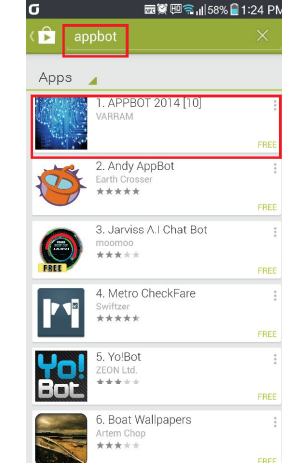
58% 1:24 PM

appbot

Apps

1. APPBOT 2014 [10]
VARRAM
FREE

2. Andy AppBot
Earth Crosser
FREE

3. Jarviss A.I Chat Bot
moomoo
FREE
FREE

4. Metro CheckFare
Swiftzer
FREE

Yo! Bot
5. Yo!Bot
ZEON Ltd.
FREE

6. Boat Wallpapers
Artem Chop
FREE